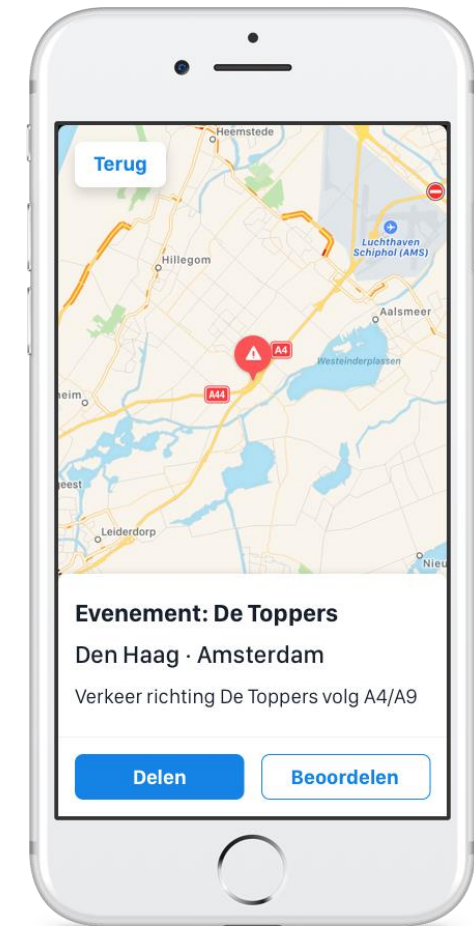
Terug

Heemstede

Luchthaven Schiphol (AMS)

Hillegom

Aalsmeer

A4

Westeinderplassen

heim

A44

eest

Leiderdorp

Nieu

Evenement: De Toppers

Den Haag · Amsterdam

Verkeer richting De Toppers volg A4/A9

Delen

Beoordelen